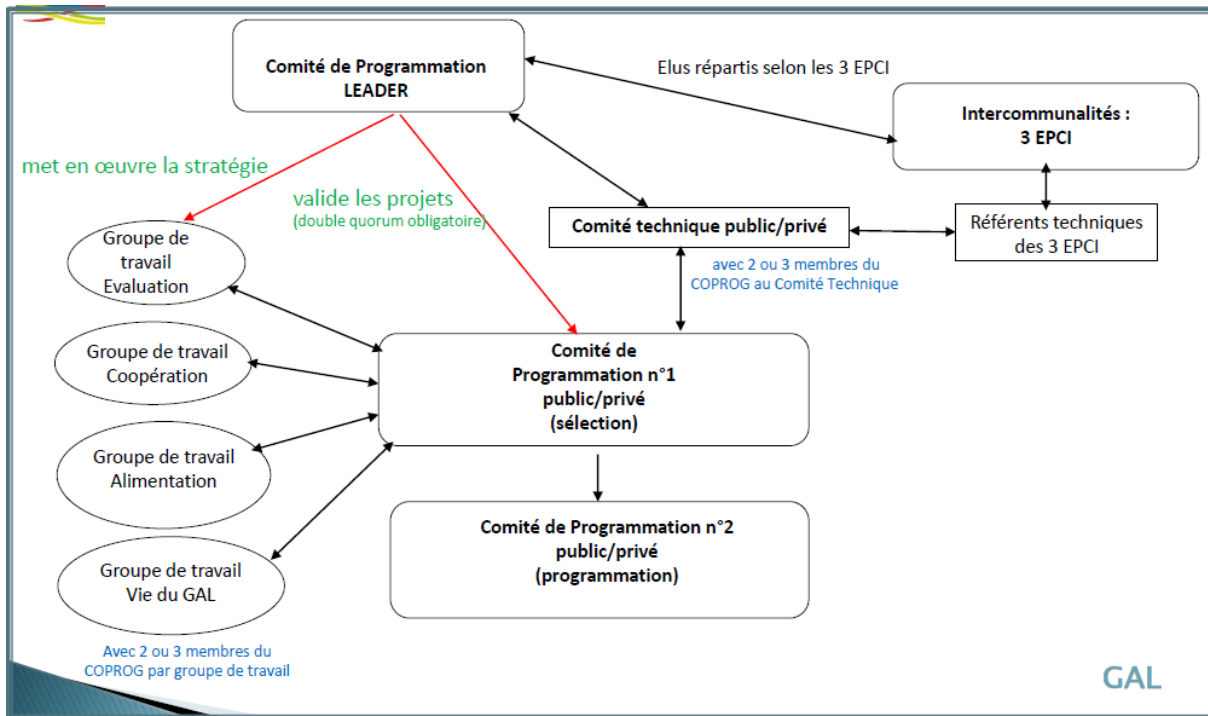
Comité de Programmation LEADER

Elus répartis selon les 3 EPCI

Intercommunalités : 3 EPCI

met en œuvre la stratégie

valide les projets
(double quorum obligatoire)

Comité technique public/privé

Référents techniques des 3 EPCI

avec 2 ou 3 membres du COPROG au Comité Technique

Groupe de travail Evaluation

Groupe de travail Coopération

Groupe de travail Alimentation

Groupe de travail Vie du GAL

Comité de Programmation n°1 public/privé (sélection)

Comité de Programmation n°2 public/privé (programmation)

Avec 2 ou 3 membres du COPROG par groupe de travail

GAL